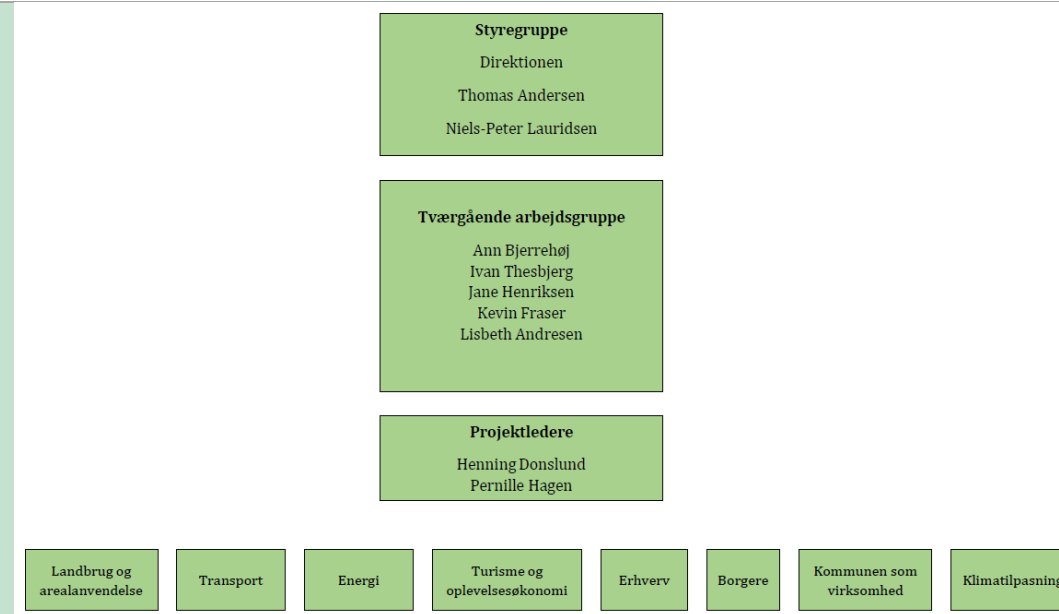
**Styregruppe**

Direktionen

Thomas Andersen

Niels-Peter Lauridsen

**Tværgående arbejdsgruppe**

Ann Bjerrehøj
Ivan Thesbjerg
Jane Henriksen
Kevin Fraser
Lisbeth Andresen

**Projektledere**

Henning Donslund
Pernille Hagen

Landbrug og arealanvendelse

Transport

Energi

Turisme og oplevelsesøkonomi

Erhverv

Borgere

Kommunen som virksomhed

Klimatilpasning